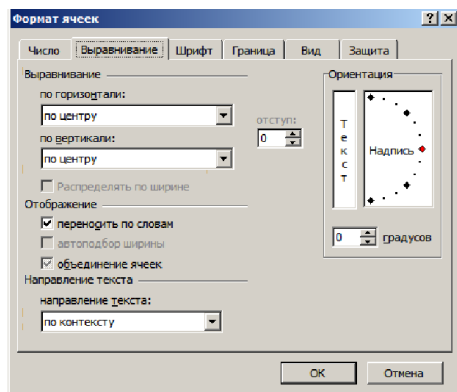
Формат ячеек

Число
Выравнивание
Шрифт
Граница
Вид
Защита

Выравнивание
по горизонтали:
по центру
отступ:
0
по вертикали:
по центру
Распределять по ширине

Ориентация
Т
е
к
с
т
Надпись
0
градусов

Отображение
переносить по словам
автоподбор ширины
объединение ячеек

Направление текста
направление текста:
по контексту

OK
Отмена